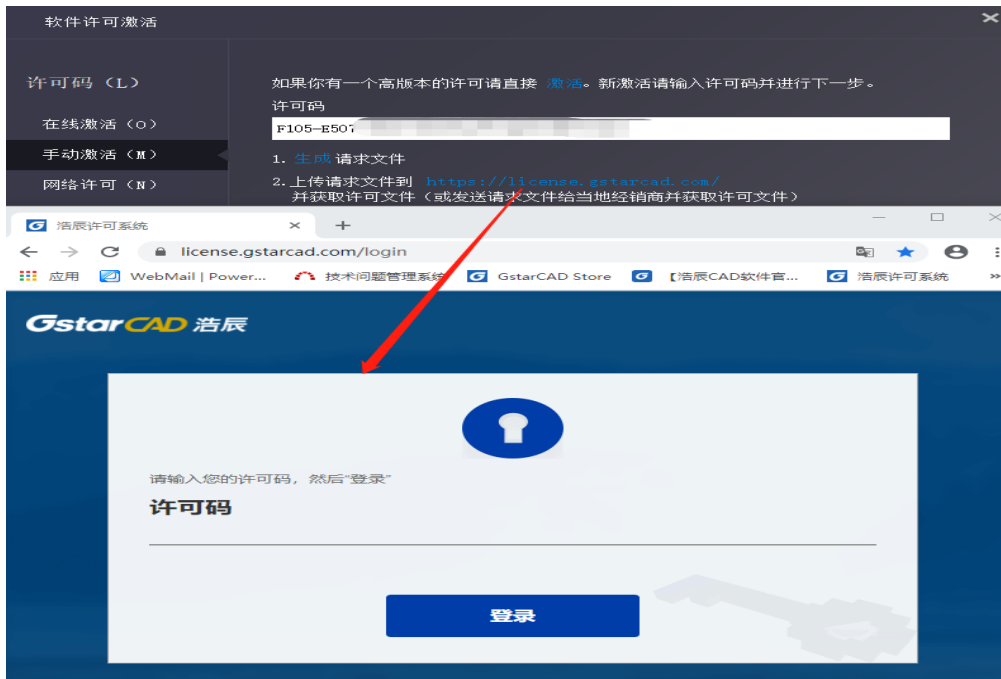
软件许可激活

许可码（L）

在线激活（O）

手动激活（M）

网络许可（N）

如果你有一个高版本的许可请直接 激活。新激活请输入许可码并进行下一步。

许可码

F105-E507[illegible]

1. 生成 请求文件

2. 上传请求文件到 https://license.gstarcad.com/ 并获取许可文件（或发送请求文件给当地经销商并获取许可文件）

浩辰许可系统

license.gstarcad.com/login

应用 WebMail | Power... 技术问题管理系统 GstarCAD Store 【浩辰CAD软件官... 浩辰许可系统 »

GstarCAD 浩辰

请输入您的许可码，然后"登录"

许可码

登录